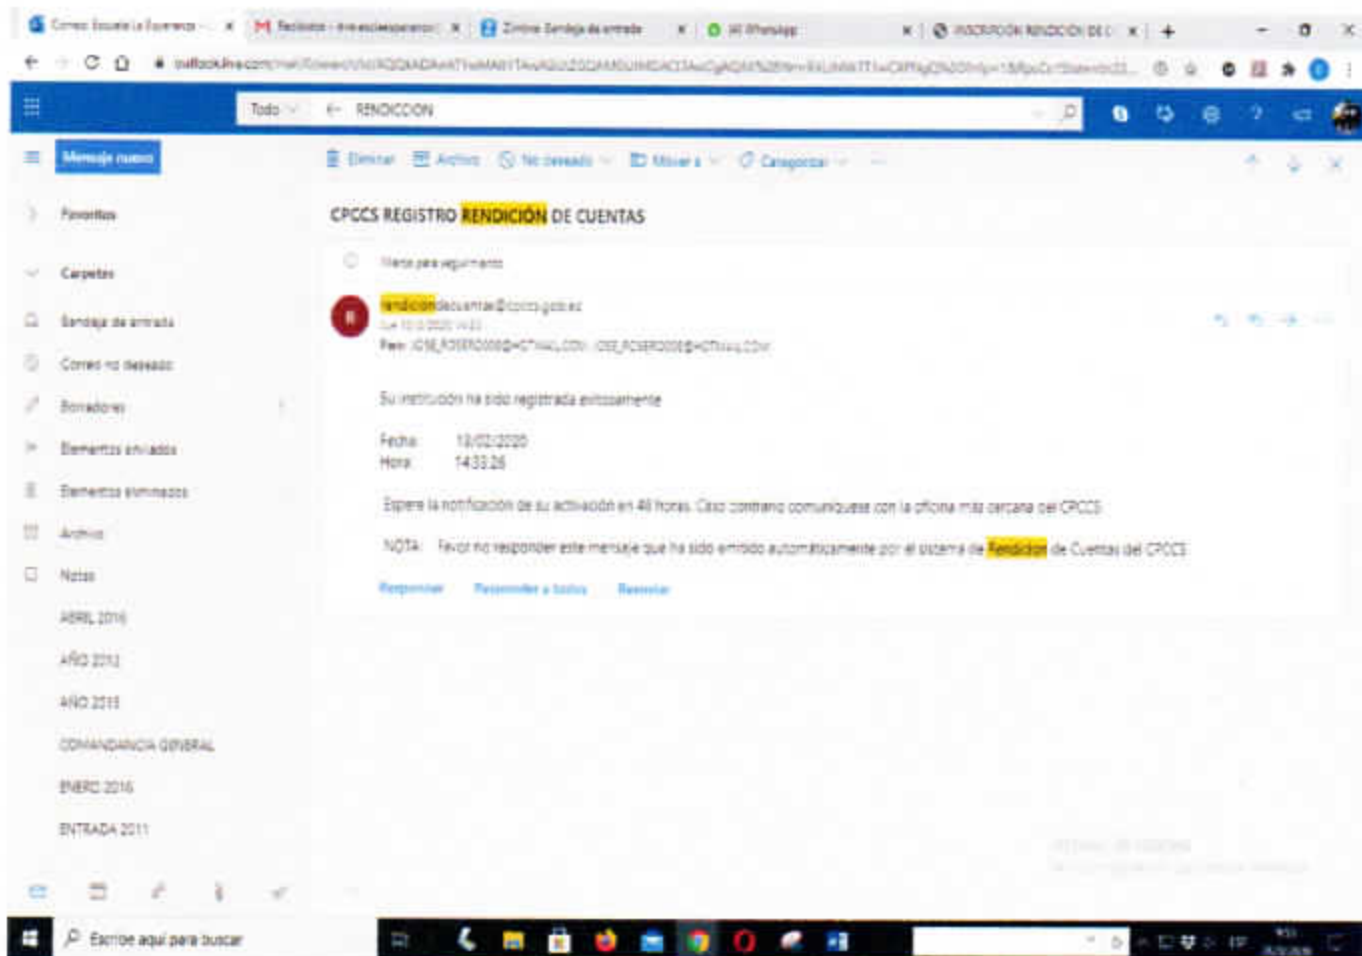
Correo: Escuela La Esperanza | Recibidos | Zimbra: Bandeja de entrada | WhatsApp | INSCRIPCION RENDICION DE C

outlook.live.com/mail/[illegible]

Todo RENDICION

Mensaje nuevo

Eliminar Archivo No deseado Mover a Categorizar

Favoritos

Carpetas

Bandeja de entrada

Correo no deseado

Borradores

Elementos enviados

Elementos eliminados

Archivo

Notas

ABRIL 2016

AÑO 2012

AÑO 2013

COMANDANCIA GENERAL

ENERO 2016

ENTRADA 2011

CPCCS REGISTRO RENDICIÓN DE CUENTAS

Marcar para seguimiento

R

rendiciondecuentas@cpccs.gob.ec

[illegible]

Para: JOSE_ROSERO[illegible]@HOTMAIL.COM; JOSE_ROSERO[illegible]@HOTMAIL.COM

Su institución ha sido registrada exitosamente

Fecha: 13/02/2020
Hora: 14:33:26

Espere la notificación de su activación en 48 horas. Caso contrario comuníquese con la oficina más cercana del CPCCS

NOTA: Favor no responder este mensaje que ha sido enviado automáticamente por el sistema de Rendición de Cuentas del CPCCS

Responder Responder a todos Reenviar

Escribe aquí para buscar